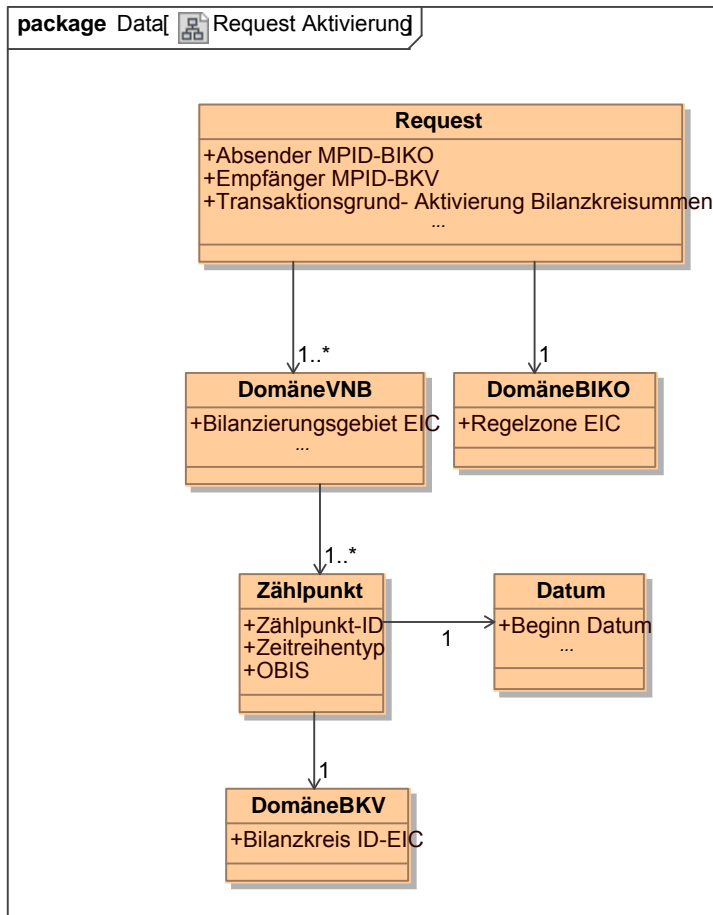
package Data[ Request Aktivierung]

Request
+Absender MPID-BIKO
+Empfänger MPID-BKV
+Transaktionsgrund- Aktivierung Bilanzkreisummen
...

1..*

1

DomäneVNB
+Bilanzierungsgebiet EIC
...

DomäneBIKO
+Regelzone EIC

1..*

Zählpunkt
+Zählpunkt-ID
+Zeitreihentyp
+OBIS

1

Datum
+Beginn Datum
...

1

DomäneBKV
+Bilanzkreis ID-EIC